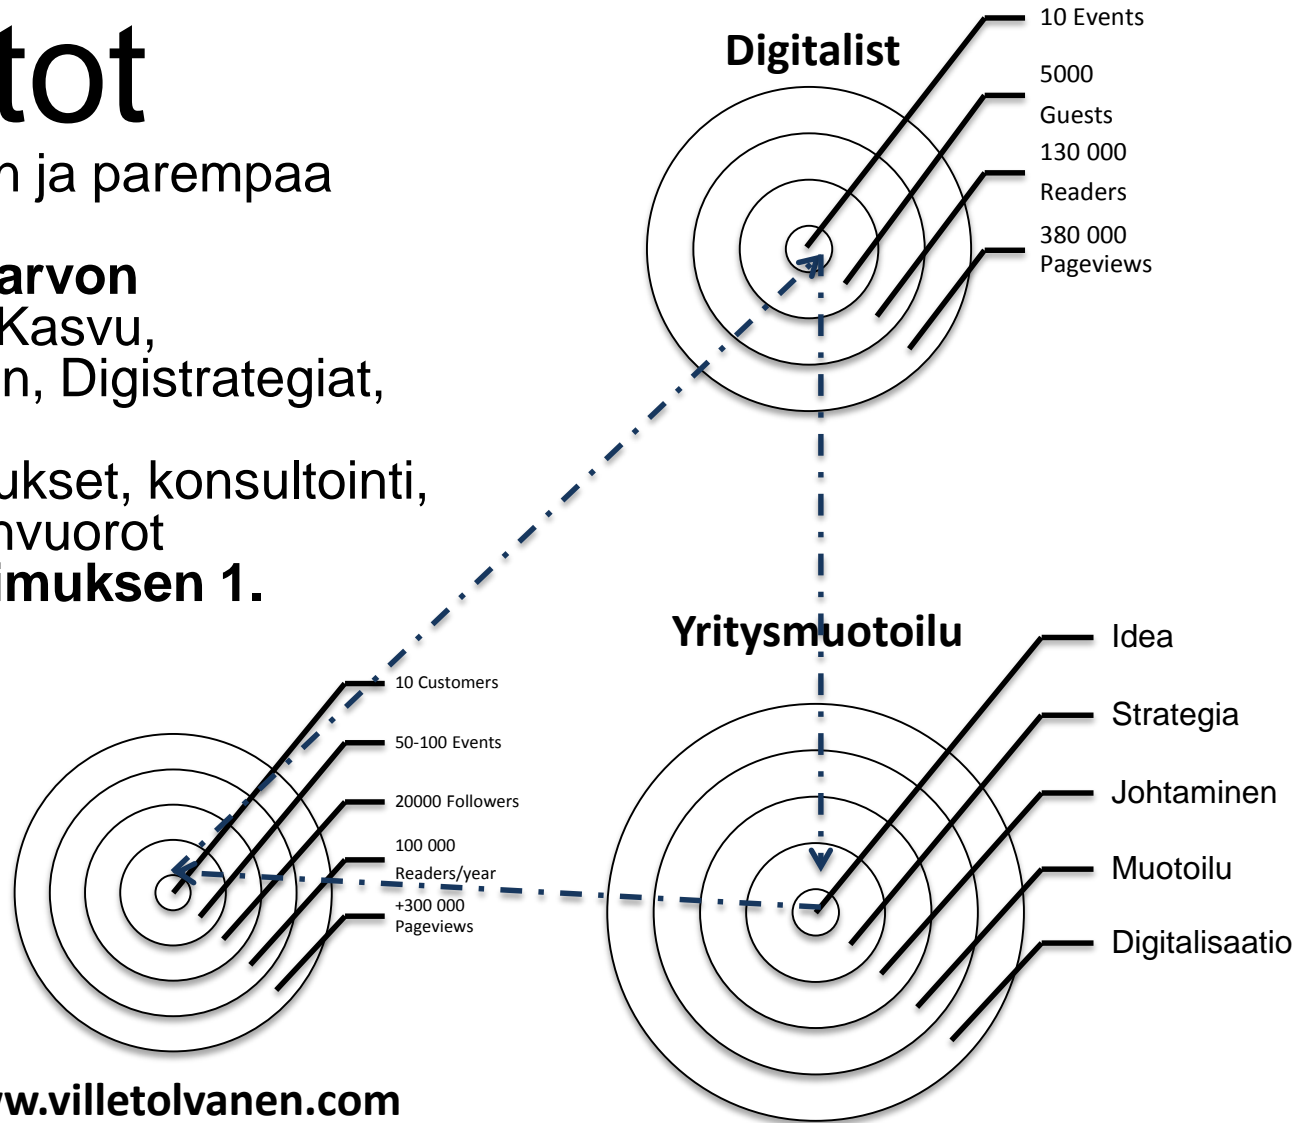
tot

n ja parempaa

arvon
Kasvu,
n, Digistrategiat,

ukset, konsultointi,
nvuorot
imuksen 1.

Digitalist

10 Events

5000

Guests

130 000

Readers

380 000
Pageviews

Yritysmuotoilu

Idea

Strategia

Johtaminen

Muotoilu

Digitalisaatio

10 Customers

50-100 Events

20000 Followers

100 000

Readers/year

+300 000
Pageviews

w.villetolvanen.com